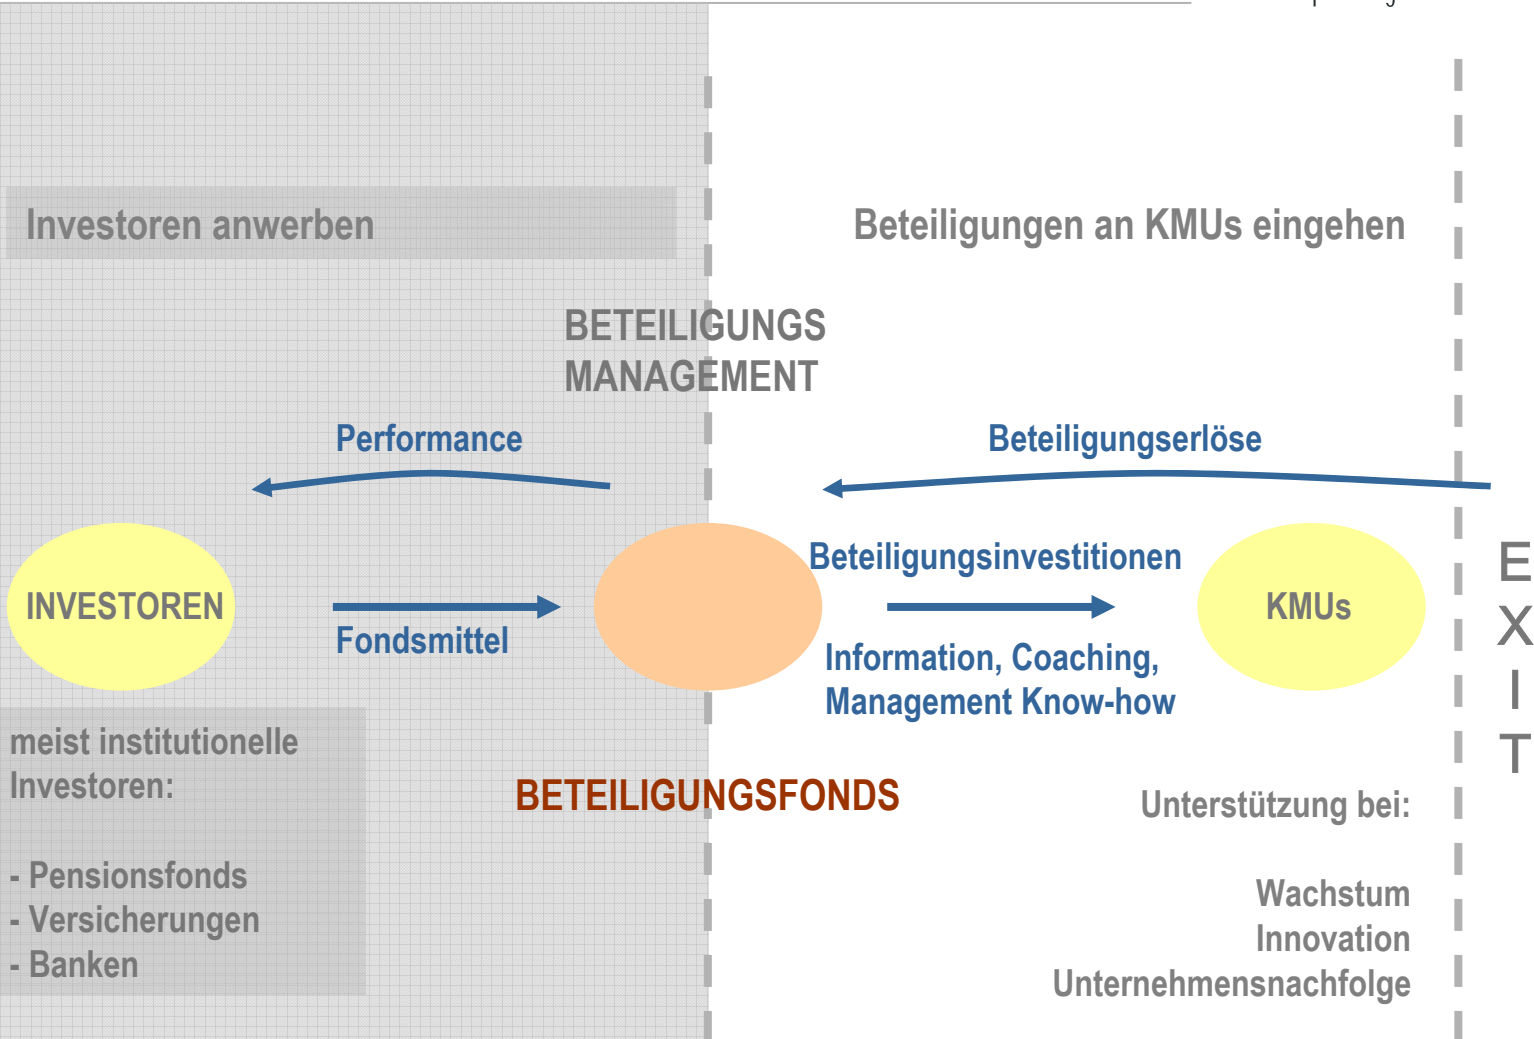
Investoren anwerben

Beteiligungen an KMUs eingehen

BETEILIGUNGS MANAGEMENT

Performance

Beteiligungserlöse

INVESTOREN

Fondsmittel

Beteiligungsinvestitionen

KMUs

Information, Coaching, Management Know-how

EXIT

meist institutionelle Investoren:

- Pensionsfonds
- Versicherungen
- Banken

BETEILIGUNGSFONDS

Unterstützung bei:

Wachstum
Innovation
Unternehmensnachfolge